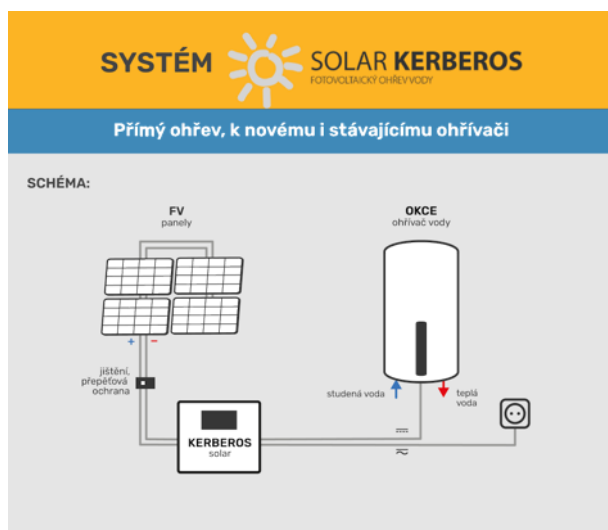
SYSTÉM SOLAR KERBEROS
FOTOVOLTAICKÝ OHŘEV VODY

Přímý ohřev, k novému i stávajícímu ohřívači

SCHÉMA:

FV
panely

OKCE
ohřívač vody

+ −

jištění, přepěťová ochrana

studená voda

teplá voda

KERBEROS
solar

=

≈